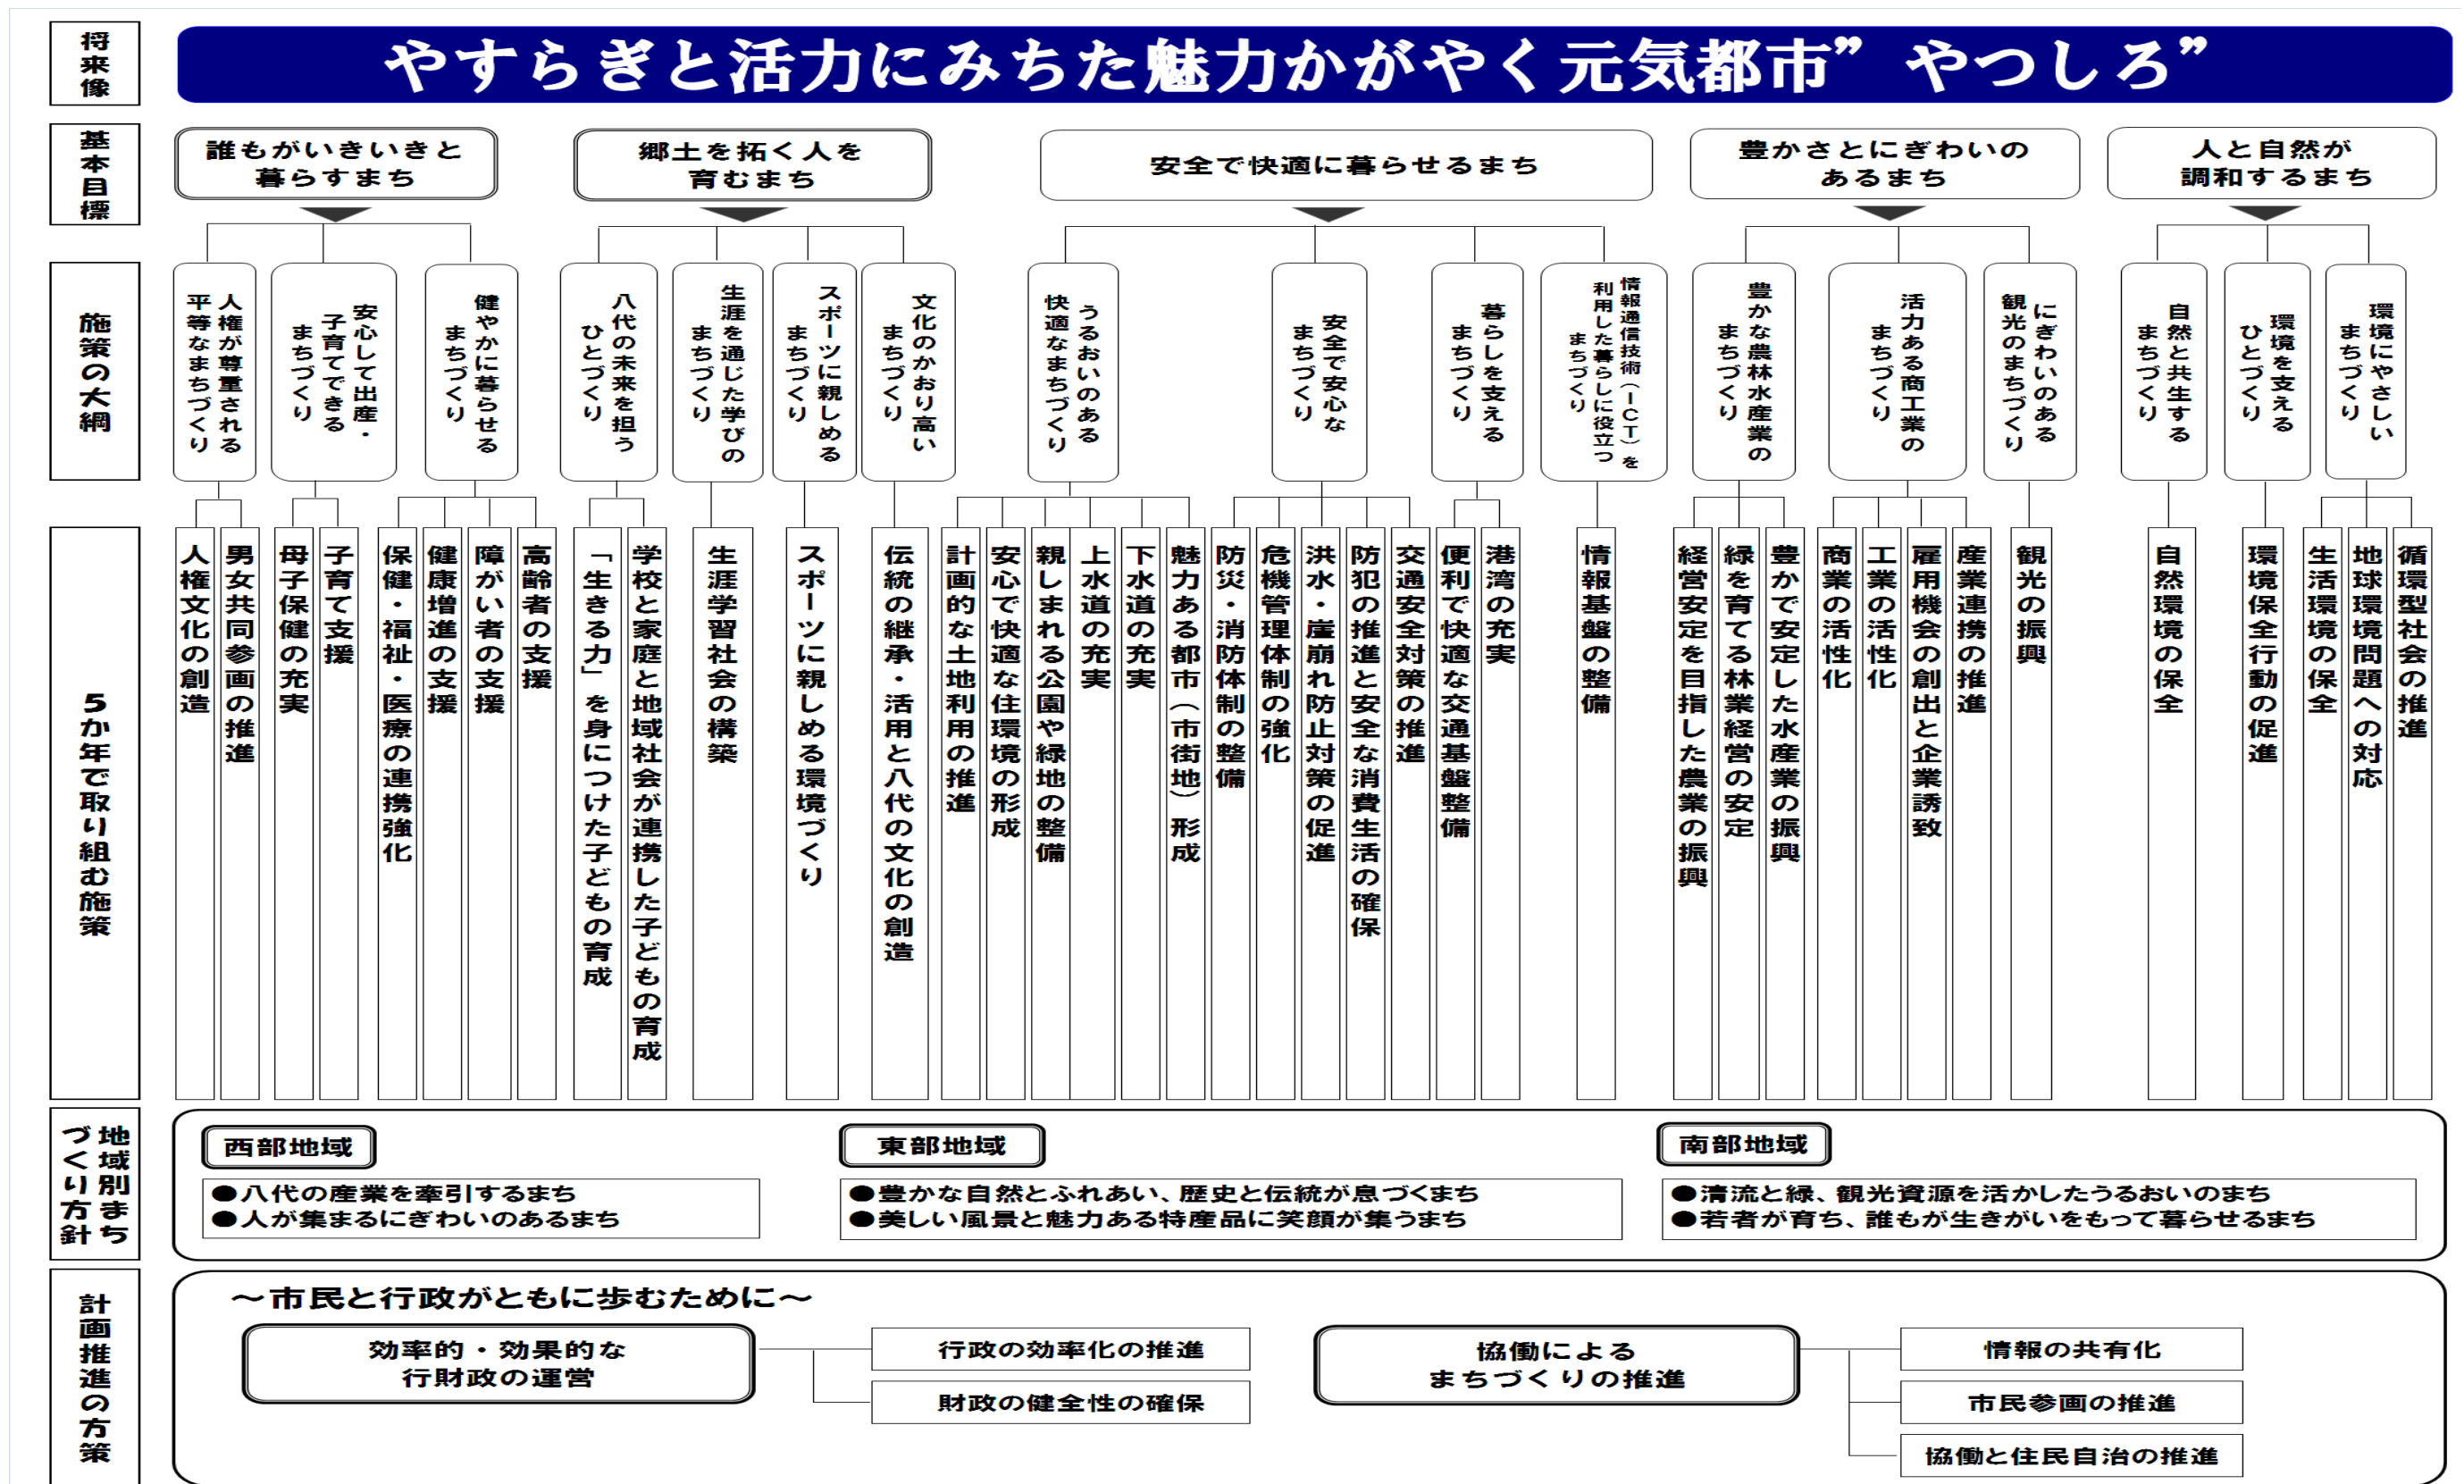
将来像

やすらぎと活力にみちた魅力かがやく元気都市”やつしろ”

基本目標

誰もがいきいきと暮らすまち

郷土を拓く人を育むまち

安全で快適に暮らせるまち

豊かさとにぎわいのあるまち

人と自然が調和するまち

施策の大綱

人権が尊重される平等なまちづくり

安心して出産・子育てできるまちづくり

健やかに暮らせるまちづくり

八代の未来を担うひとづくり

生涯を通じた学びのまちづくり

スポーツに親しめるまちづくり

文化のかおり高いまちづくり

うるおいのある快適なまちづくり

安全で安心なまちづくり

暮らしを支えるまちづくり

情報通信技術（ICT）を利用した暮らしに役立つまちづくり

豊かな農林水産業のまちづくり

活力ある商工業のまちづくり

にぎわいのある観光のまちづくり

自然と共生するまちづくり

環境を支えるひとづくり

環境にやさしいまちづくり

5か年で取り組む施策

人権文化の創造

男女共同参画の推進

母子保健の充実

子育て支援

保健・福祉・医療の連携強化

健康増進の支援

障がい者の支援

高齢者の支援

「生きる力」を身につけた子どもの育成

学校と家庭と地域社会が連携した子どもの育成

生涯学習社会の構築

スポーツに親しめる環境づくり

伝統の継承・活用と八代の文化の創造

計画的な土地利用の推進

安心で快適な住環境の形成

親しまれる公園や緑地の整備

上水道の充実

下水道の充実

魅力ある都市（市街地）形成

防災・消防体制の整備

危機管理体制の強化

洪水・崖崩れ防止対策の促進

防犯の推進と安全な消費生活の確保

交通安全対策の推進

便利で快適な交通基盤整備

港湾の充実

情報基盤の整備

経営安定を目指した農業の振興

緑を育てる林業経営の安定

豊かで安定した水産業の振興

商業の活性化

工業の活性化

雇用機会の創出と企業誘致

産業連携の推進

観光の振興

自然環境の保全

環境保全行動の促進

生活環境の保全

地球環境問題への対応

循環型社会の推進

地域別まちづくり方針

西部地域

●八代の産業を牽引するまち
●人が集まるにぎわいのあるまち

東部地域

●豊かな自然とふれあい、歴史と伝統が息づくまち
●美しい風景と魅力ある特産品に笑顔が集うまち

南部地域

●清流と緑、観光資源を活かしたうるおいのまち
●若者が育ち、誰もが生きがいをもって暮らせるまち

計画推進の方策

～市民と行政がともに歩むために～

効率的・効果的な行財政の運営

行政の効率化の推進

財政の健全性の確保

協働によるまちづくりの推進

情報の共有化

市民参画の推進

協働と住民自治の推進